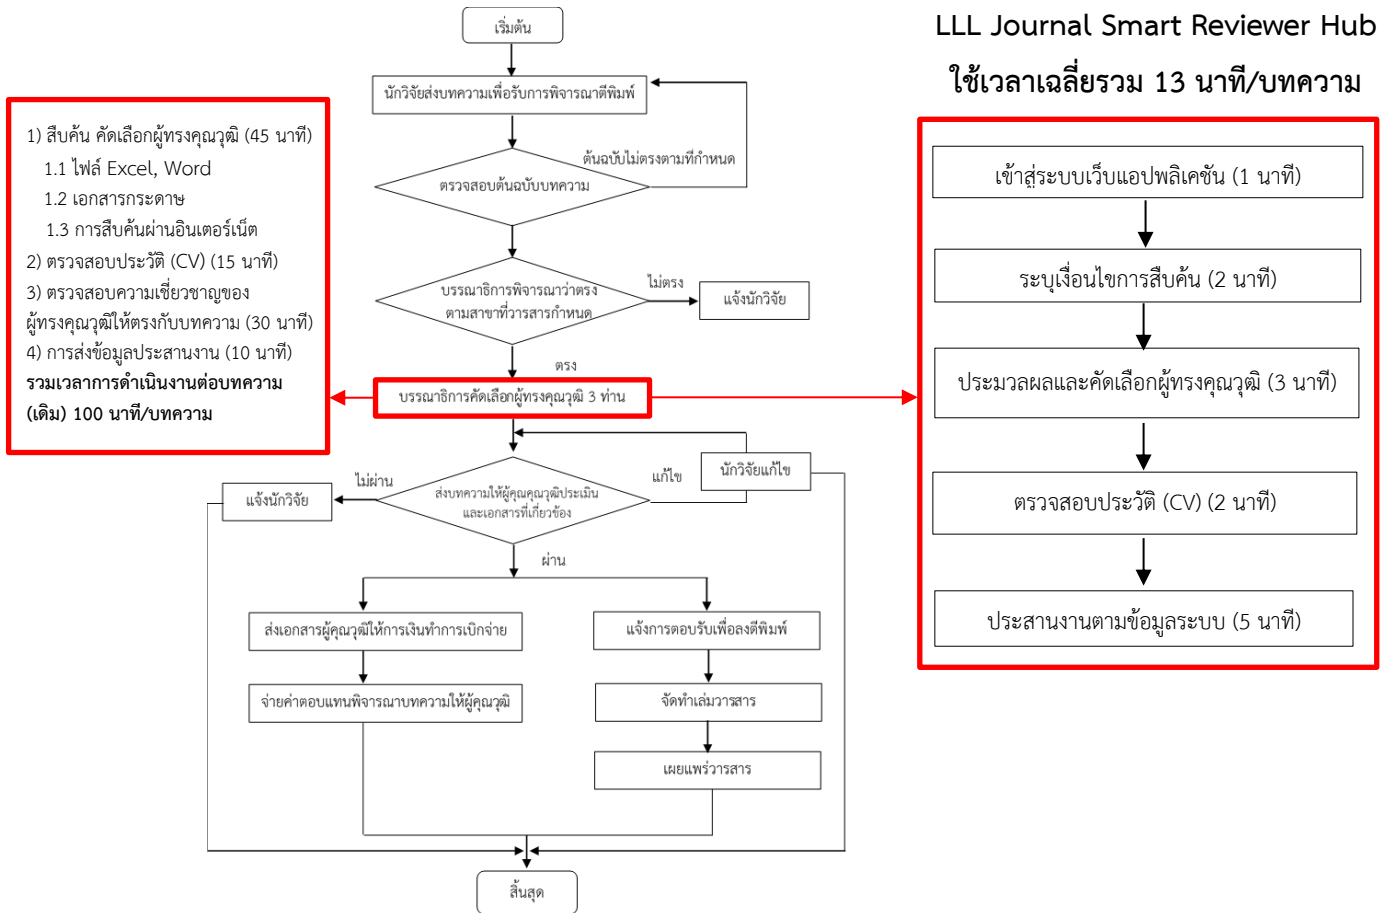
LLL Journal Smart Reviewer Hub
ใช้เวลาเฉลี่ยรวม 13 นาที/บทความ

1) สืบค้น คัดเลือกผู้ทรงคุณวุฒิ (45 นาที)
1.1 ไฟล์ Excel, Word
1.2 เอกสารกระดาษ
1.3 การสืบค้นผ่านอินเตอร์เน็ต
2) ตรวจสอบประวัติ (CV) (15 นาที)
3) ตรวจสอบความเชี่ยวชาญของผู้ทรงคุณวุฒิให้ตรงกับบทความ (30 นาที)
4) การส่งข้อมูลประสานงาน (10 นาที)
รวมเวลาการดำเนินงานต่อบทความ (เดิม) 100 นาที/บทความ

เริ่มต้น
นักวิจัยส่งบทความเพื่อรับการพิจารณาตีพิมพ์
ตรวจสอบต้นฉบับบทความ
ต้นฉบับไม่ตรงตามที่กำหนด
บรรณาธิการพิจารณาว่าตรงตามสาขาที่วารสารกำหนด
ไม่ตรง
แจ้งนักวิจัย
ตรง
บรรณาธิการคัดเลือกผู้ทรงคุณวุฒิ 3 ท่าน
นักวิจัยแก้ไข
ไม่ผ่าน
แก้ไข
แจ้งนักวิจัย
ส่งบทความให้ผู้คุณวุฒิประเมินและเอกสารที่เกี่ยวข้อง
ผ่าน
ส่งเอกสารผู้คุณวุฒิให้การเงินทำการเบิกจ่าย
แจ้งการตอบรับเพื่อลงตีพิมพ์
จ่ายค่าตอบแทนพิจารณาบทความให้ผู้คุณวุฒิ
จัดทำเล่มวารสาร
เผยแพร่วารสาร
สิ้นสุด

เข้าสู่ระบบเว็บแอปพลิเคชัน (1 นาที)
ระบุเงื่อนไขการสืบค้น (2 นาที)
ประมวลผลและคัดเลือกผู้ทรงคุณวุฒิ (3 นาที)
ตรวจสอบประวัติ (CV) (2 นาที)
ประสานงานตามข้อมูลระบบ (5 นาที)